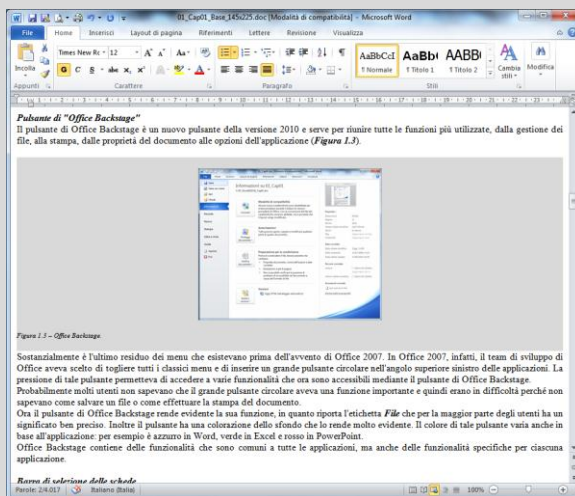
01_Cap01_Base_145x225.doc [Modalità di compatibilità] - Microsoft Word

File Home Inserisci Layout di pagina Riferimenti Lettere Revisione Visualizza

Times New Ro 12 A A Aa
G C S abe x, x²
Incolla
Appunti Carattere Paragrafo Stili
AaBbCcI AaBb( AABB(
¶ Normale ¶ Titolo 1 ¶ Titolo 2
Cambia stili Modifica

Pulsante di "Office Backstage"

Il pulsante di Office Backstage è un nuovo pulsante della versione 2010 e serve per riunire tutte le funzioni più utilizzate, dalla gestione dei file, alla stampa, dalle proprietà del documento alle opzioni dell'applicazione (Figura 1.3).

Informazioni su 01_Cap01

Figura 1.3 – Office Backstage.

Sostanzialmente è l'ultimo residuo dei menu che esistevano prima dell'avvento di Office 2007. In Office 2007, infatti, il team di sviluppo di Office aveva scelto di togliere tutti i classici menu e di inserire un grande pulsante circolare nell'angolo superiore sinistro delle applicazioni. La pressione di tale pulsante permetteva di accedere a varie funzionalità che ora sono accessibili mediante il pulsante di Office Backstage.

Probabilmente molti utenti non sapevano che il grande pulsante circolare aveva una funzione importante e quindi erano in difficoltà perché non sapevano come salvare un file o come effettuare la stampa del documento.

Ora il pulsante di Office Backstage rende evidente la sua funzione, in quanto riporta l'etichetta File che per la maggior parte degli utenti ha un significato ben preciso. Inoltre il pulsante ha una colorazione dello sfondo che lo rende molto evidente. Il colore di tale pulsante varia anche in base all'applicazione: per esempio è azzurro in Word, verde in Excel e rosso in PowerPoint.

Office Backstage contiene delle funzionalità che sono comuni a tutte le applicazioni, ma anche delle funzionalità specifiche per ciascuna applicazione.

Barra di selezione delle schede

Parole: 2/4.017 Italiano (Italia) 100%